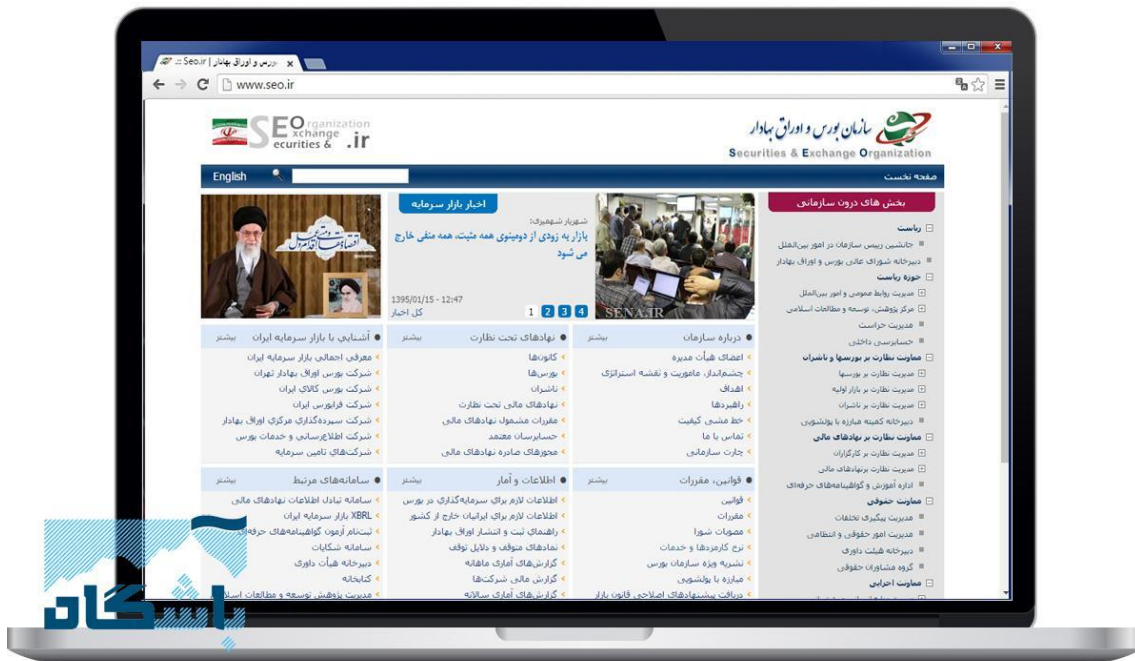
بورس و اوراق بهادار | Seo.ir ::

www.seo.ir

سازمان بورس و اوراق بهادار
Securities & Exchange Organization

SEO
Securities & Exchange Organization
.ir

صفحه نخست

English

بخش های درون سازمانی

ریاست
جانشین رییس سازمان در امور بین‌الملل
دبیرخانه شورای عالی بورس و اوراق بهادار
حوزه ریاست
مدیریت روابط عمومی و امور بین‌الملل
مرکز پژوهش، توسعه و مطالعات اسلامی
مدیریت حراست
حسابرسی داخلی
معاونت نظارت بر بورسها و ناشران
مدیریت نظارت بر بورسها
مدیریت نظارت بر بازار اولیه
مدیریت نظارت بر ناشران
دبیرخانه کمیته مبارزه با پولشویی
معاونت نظارت بر نهادهای مالی
مدیریت نظارت بر کارگزاران
مدیریت نظارت برنهادهای مالی
اداره آموزش و گواهینامه‌های حرفه‌ای
معاونت حقوقی
مدیریت پیگیری تخلفات
مدیریت امور حقوقی و انتظامی
دبیرخانه هیئت داوری
گروه مشاوران حقوقی
معاونت اجرایی

SENA.IR

اخبار بازار سرمایه

شهریار شهمیری:
بازار به زودی از دومینوی همه منفی خارج می شود

1395/01/15 - 12:47
کل اخبار
1 2 3 4

درباره سازمان بیشتر
اعضای هیأت مدیره
چشم‌انداز، ماموریت و نقشه استراتژی
اهداف
راهبردها
خط مشی کیفیت
تماس با ما
چارت سازمانی

نهادهای تحت نظارت بیشتر
کانون‌ها
بورس‌ها
ناشران
نهادهای مالی تحت نظارت
مقررات مشمول نهادهای مالی
حسابرسان معتمد
مجوزهای صادره نهادهای مالی

آشنایی با بازار سرمایه ایران بیشتر
معرفی اجمالی بازار سرمایه ایران
شرکت بورس اوراق بهادار تهران
شرکت بورس کالای ایران
شرکت فرابورس ایران
شرکت سپرده‌گذاری مرکزی اوراق بهادار
شرکت اطلاع‌رسانی و خدمات بورس
شرکت‌های تامین سرمایه

قوانین، مقررات بیشتر
قوانین
مقررات
مصوبات شورا
نرخ کارمزدها و خدمات
نشریه ویژه سازمان بورس
مبارزه با پولشویی
دریافت پیشنهادهای اصلاحی قانون بازار

اطلاعات و آمار بیشتر
اطلاعات لازم برای سرمایه‌گذاری در بورس
اطلاعات لازم برای ایرانیان خارج از کشور
راهنمای ثبت و انتشار اوراق بهادار
نمادهای متوقف و دلایل توقف
گزارش‌های آماری ماهانه
گزارش مالی شرکت‌ها
گزارش‌های آماری سالانه

سامانه‌های مرتبط بیشتر
سامانه تبادل اطلاعات نهادهای مالی
XBRL بازار سرمایه ایران
ثبت‌نام آزمون گواهینامه‌های حرفه‌ای
سامانه شکایات
دبیرخانه هیأت داوری
کتابخانه
مدیریت پژوهش توسعه و مطالعات اسلامی

باشگاه